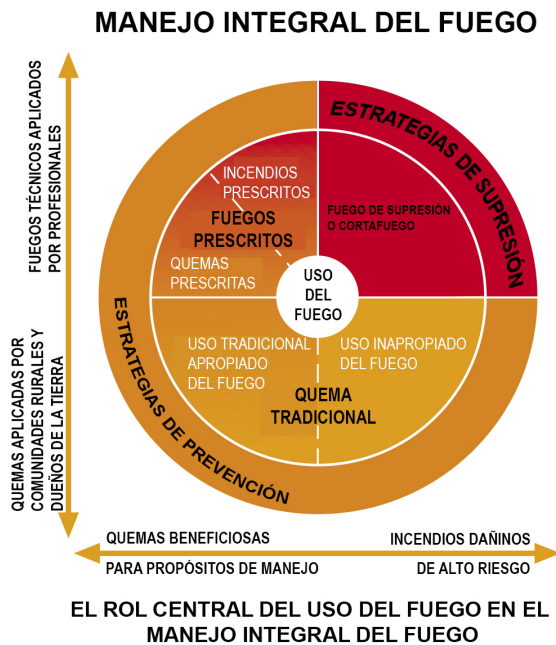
MANEJO INTEGRAL DEL FUEGO

FUEGOS TÉCNICOS APLICADOS POR PROFESIONALES

QUEMAS APLICADAS POR COMUNIDADES RURALES Y DUEÑOS DE LA TIERRA

ESTRATEGIAS DE SUPRESIÓN

INCENDIOS PRESCRITOS

FUEGOS PRESCRITOS

QUEMAS PRESCRITAS

FUEGO DE SUPRESIÓN O CORTAFUEGO

USO DEL FUEGO

USO TRADICIONAL APROPIADO DEL FUEGO

USO INAPROPIADO DEL FUEGO

QUEMA TRADICIONAL

ESTRATEGIAS DE PREVENCIÓN

QUEMAS BENEFICIOSAS PARA PROPÓSITOS DE MANEJO

INCENDIOS DAÑINOS DE ALTO RIESGO

EL ROL CENTRAL DEL USO DEL FUEGO EN EL MANEJO INTEGRAL DEL FUEGO